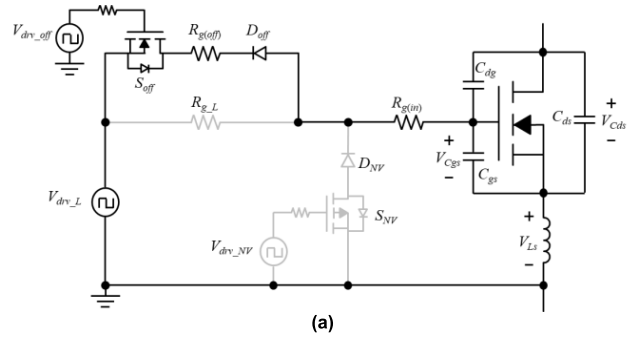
$V_{drv\_off}$

$R_{g(off)}$

$D_{off}$

$S_{off}$

$R_{g\_L}$

$R_{g(in)}$

$C_{dg}$

$C_{ds}$

$+$
$V_{Cds}$
$-$

$+$
$V_{Cgs}$
$-$

$C_{gs}$

$V_{drv\_L}$

$D_{NV}$

$S_{NV}$

$V_{drv\_NV}$

$+$
$V_{Ls}$
$-$

(a)